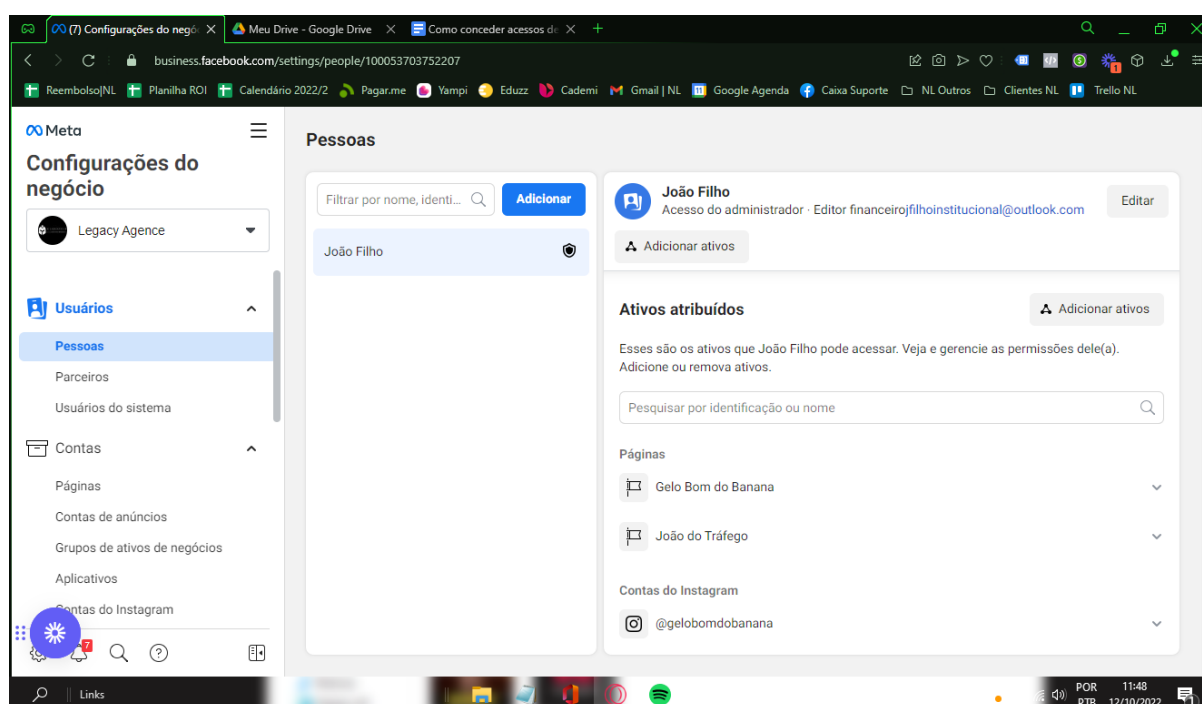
(7) Configurações do negó ×
Meu Drive - Google Drive ×
Como conceder acessos de ×
+

business.facebook.com/settings/people/100053703752207

Reembolso|NL   Planilha ROI   Calendário 2022/2   Pagar.me   Yampi   Eduzz   Cademi   Gmail | NL   Google Agenda   Caixa Suporte   NL Outros   Clientes NL   Trello NL

Meta

Configurações do negócio

Legacy Agence

Usuários
Pessoas
Parceiros
Usuários do sistema

Contas
Páginas
Contas de anúncios
Grupos de ativos de negócios
Aplicativos
Contas do Instagram

7

Pessoas

Filtrar por nome, identi...
Adicionar

João Filho

João Filho
Acesso do administrador · Editor financeirojfilhoinstitucional@outlook.com
Editar

Adicionar ativos

Ativos atribuídos
Adicionar ativos

Esses são os ativos que João Filho pode acessar. Veja e gerencie as permissões dele(a). Adicione ou remova ativos.

Pesquisar por identificação ou nome

Páginas
Gelo Bom do Banana
João do Tráfego

Contas do Instagram
@gelobomdobanana

Links

POR PTB
11:48
12/10/2022